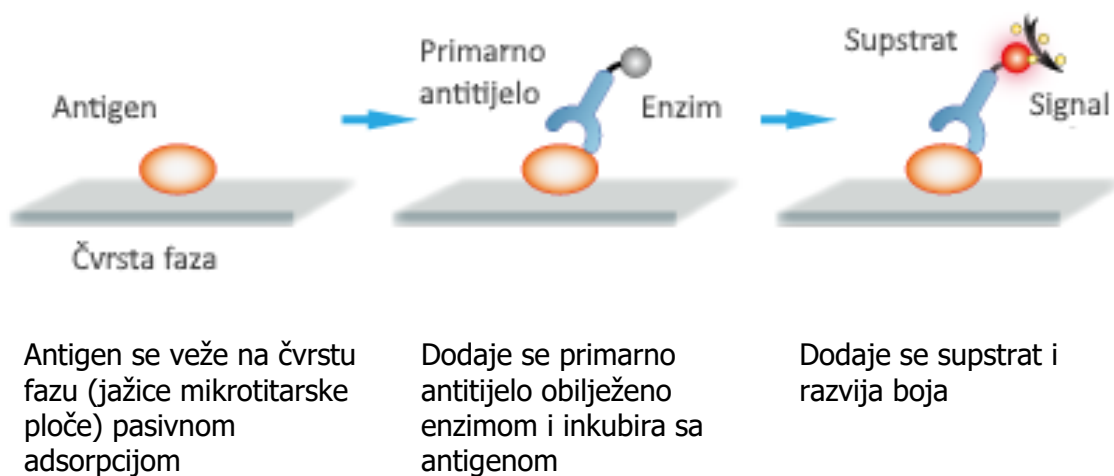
Antigen

Čvrsta faza

Primarno antitijelo

Enzim

Supstrat

Signal

Antigen se veže na čvrstu fazu (jažice mikrotitarske ploče) pasivnom adsorpcijom

Dodaje se primarno antitijelo obilježeno enzimom i inkubira sa antigenom

Dodaje se supstrat i razvija boja